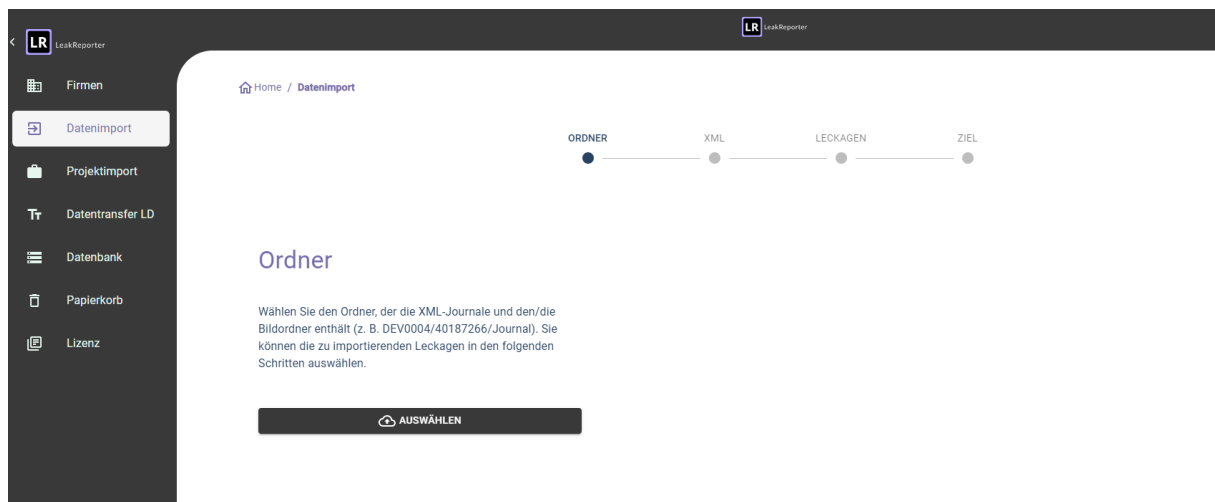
LR LeakReporter

LR LeakReporter

Firmen

Datenimport

Projektimport

Datentransfer LD

Datenbank

Papierkorb

Lizenz

Home / Datenimport

ORDNER

XML

LECKAGEN

ZIEL

Ordner

Wählen Sie den Ordner, der die XML-Journale und den/die Bildordner enthält (z. B. DEV0004/40187266/Journal). Sie können die zu importierenden Leckagen in den folgenden Schritten auswählen.

AUSWÄHLEN